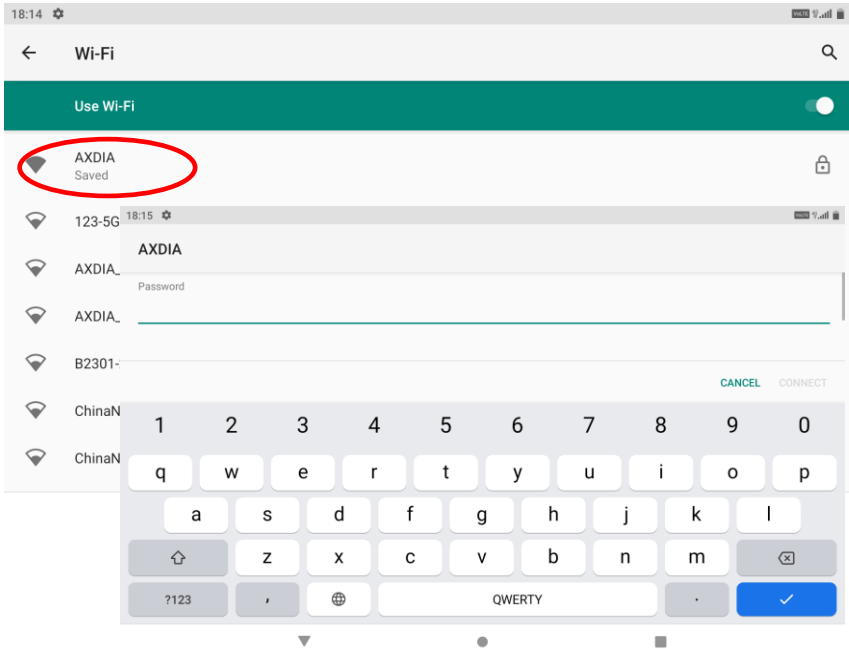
18:14 VoLTE

Wi-Fi

Use Wi-Fi

AXDIA
Saved

123-5G

AXDIA_

AXDIA_

B2301-

ChinaN

ChinaN

18:15 VoLTE

AXDIA

Password

CANCEL CONNECT

1 2 3 4 5 6 7 8 9 0
q w e r t y u i o p
a s d f g h j k l
z x c v b n m
?123 , QWERTY .